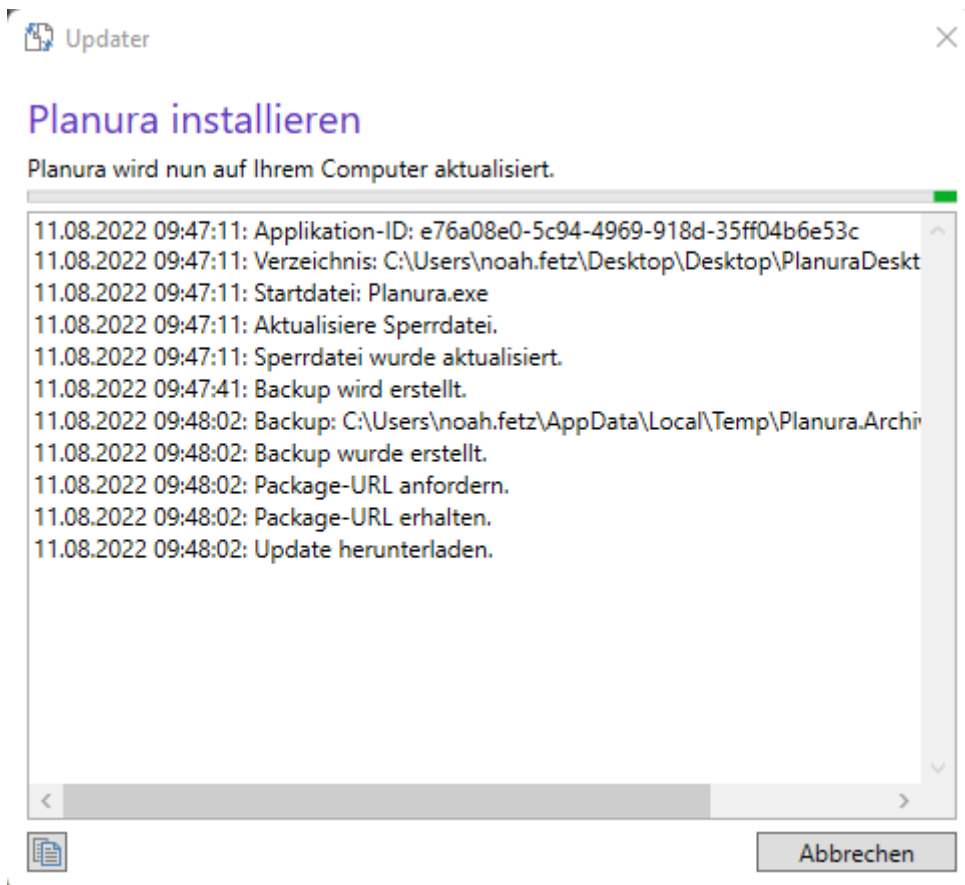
Updater

Planura installieren

Planura wird nun auf Ihrem Computer aktualisiert.

11.08.2022 09:47:11: Applikation-ID: e76a08e0-5c94-4969-918d-35ff04b6e53c
11.08.2022 09:47:11: Verzeichnis: C:\Users\noah.fetz\Desktop\Desktop\PlanuraDeskt
11.08.2022 09:47:11: Startdatei: Planura.exe
11.08.2022 09:47:11: Aktualisiere Sperrdatei.
11.08.2022 09:47:11: Sperrdatei wurde aktualisiert.
11.08.2022 09:47:41: Backup wird erstellt.
11.08.2022 09:48:02: Backup: C:\Users\noah.fetz\AppData\Local\Temp\Planura.Archi
11.08.2022 09:48:02: Backup wurde erstellt.
11.08.2022 09:48:02: Package-URL anfordern.
11.08.2022 09:48:02: Package-URL erhalten.
11.08.2022 09:48:02: Update herunterladen.

Abbrechen